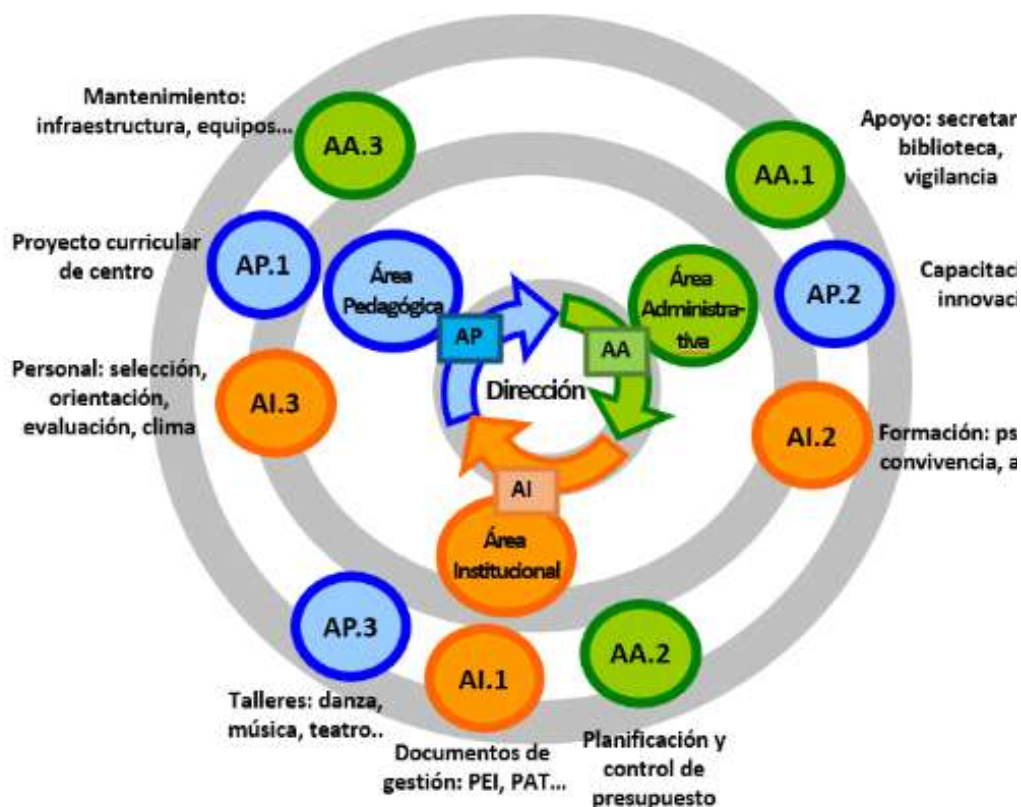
Mantenimiento: infraestructura, equipos...

AA.3

Apoyo: secretar biblioteca, vigilancia

AA.1

Proyecto curricular de centro

AP.1

Área Pedagógica

Área Administrativa

Capacitac innovac

AP.2

AP

AA

Personal: selección, orientación, evaluación, clima

AI.3

Dirección

AI.2

Formación: ps convivencia, a

AI

Área Institucional

AP.3

AI.1

AA.2

Talleres: danza, música, teatro..

Documentos de gestión: PEI, PAT...

Planificación y control de presupuesto